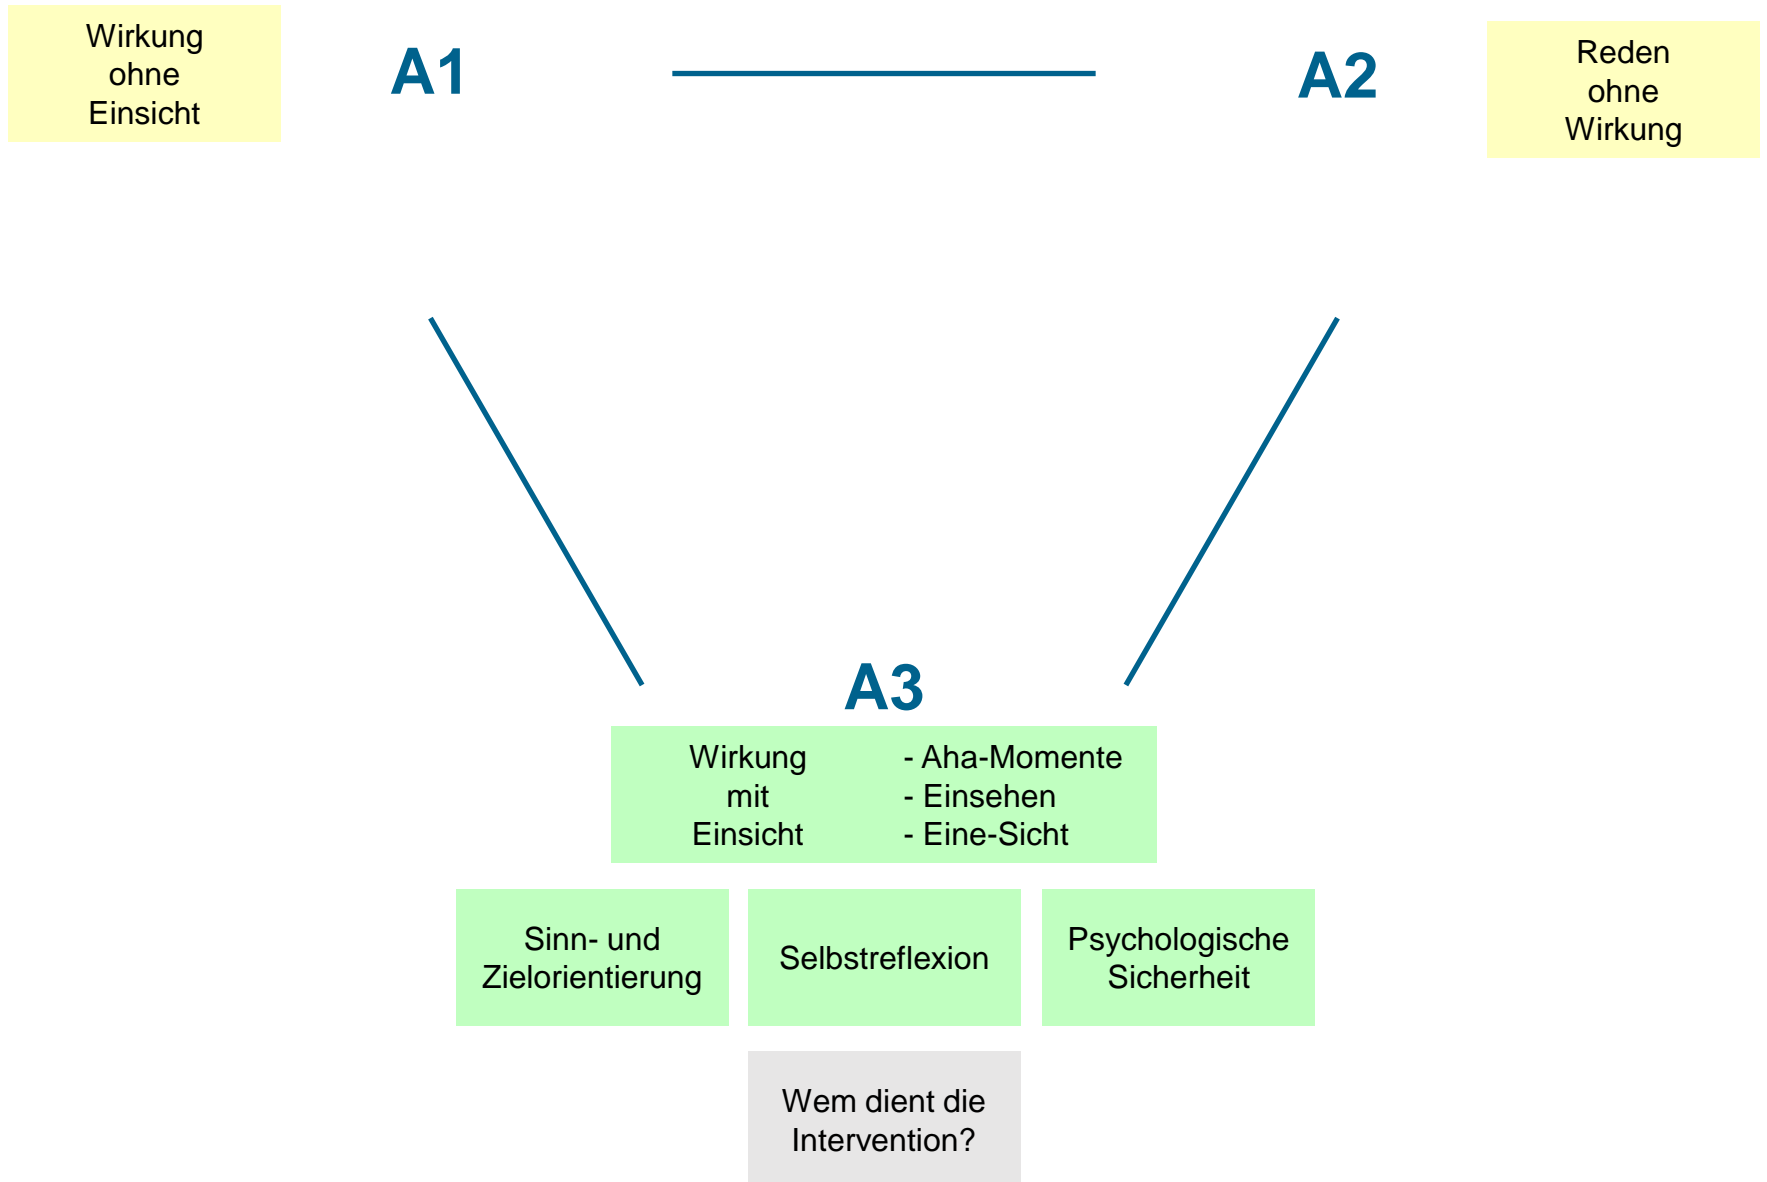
Wirkung ohne Einsicht

A1

A2

Reden ohne Wirkung

A3

Wirkung mit Einsicht

- Aha-Momente
- Einsehen
- Eine-Sicht

Sinn- und Zielorientierung

Selbstreflexion

Psychologische Sicherheit

Wem dient die Intervention?